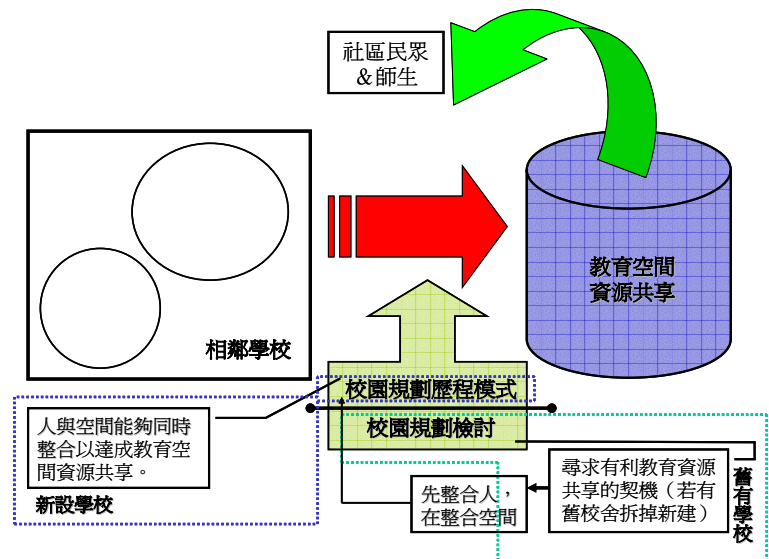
社區民眾
&師生

相鄰學校

教育空間
資源共享

校園規劃歷程模式

校園規劃檢討

人與空間能夠同時整合以達成教育空間資源共享。

新設學校

先整合人，在整合空間

尋求有利教育資源共享的契機（若有舊校舍拆掉新建）

舊有學校